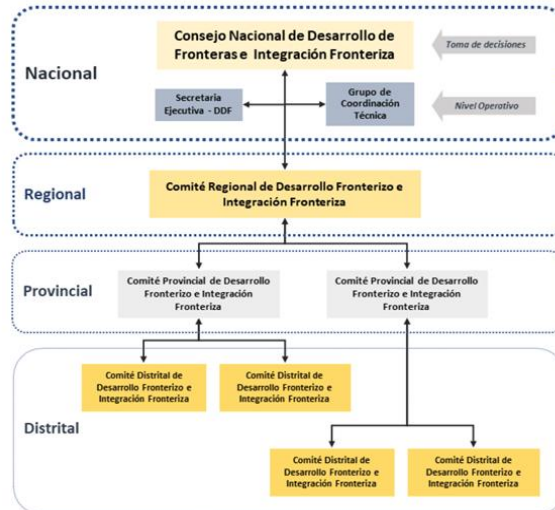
Nacional

Consejo Nacional de Desarrollo de Fronteras e Integración Fronteriza

Toma de decisiones

Secretaria Ejecutiva - DDF

Grupo de Coordinación Técnica

Nivel Operativo

Regional

Comité Regional de Desarrollo Fronterizo e Integración Fronteriza

Provincial

Comité Provincial de Desarrollo Fronterizo e Integración Fronteriza

Comité Provincial de Desarrollo Fronterizo e Integración Fronteriza

Distrital

Comité Distrital de Desarrollo Fronterizo e Integración Fronteriza

Comité Distrital de Desarrollo Fronterizo e Integración Fronteriza

Comité Distrital de Desarrollo Fronterizo e Integración Fronteriza

Comité Distrital de Desarrollo Fronterizo e Integración Fronteriza